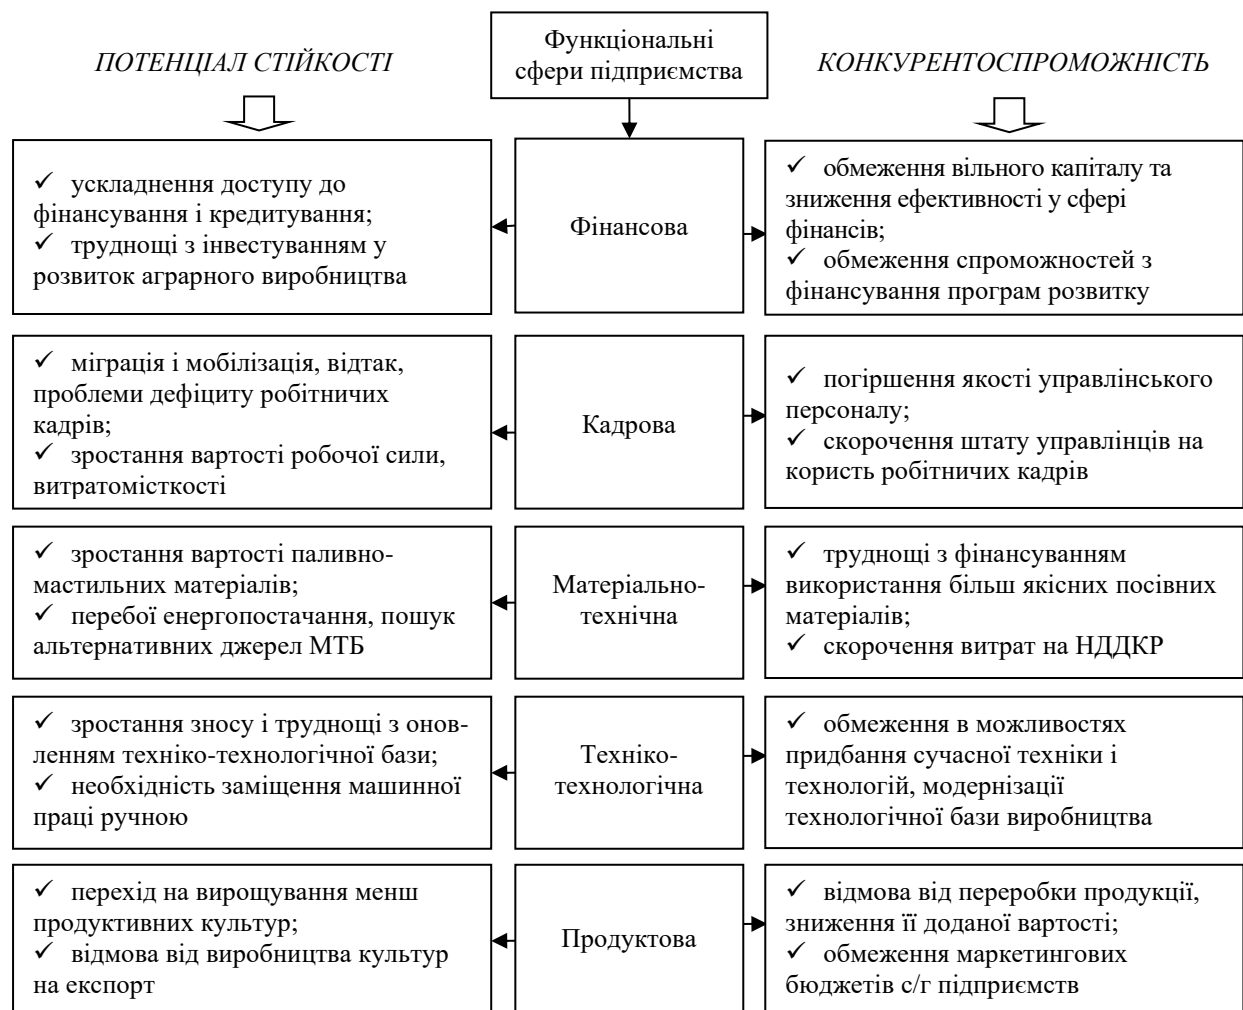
ПОТЕНЦІАЛ СТІЙКОСТІ

Функціональні сфери підприємства

КОНКУРЕНТОСПРОМОЖНІСТЬ

✓ ускладнення доступу до фінансування і кредитування;
✓ труднощі з інвестуванням у розвиток аграрного виробництва

Фінансова

✓ обмеження вільного капіталу та зниження ефективності у сфері фінансів;
✓ обмеження спроможностей з фінансування програм розвитку

✓ міграція і мобілізація, відтак, проблеми дефіциту робітничих кадрів;
✓ зростання вартості робочої сили, витратомісткості

Кадрова

✓ погіршення якості управлінського персоналу;
✓ скорочення штату управлінців на користь робітничих кадрів

✓ зростання вартості паливно-мастильних матеріалів;
✓ перебої енергопостачання, пошук альтернативних джерел МТБ

Матеріально-технічна

✓ труднощі з фінансуванням використання більш якісних посівних матеріалів;
✓ скорочення витрат на НДДКР

✓ зростання зносу і труднощі з оновленням техніко-технологічної бази;
✓ необхідність заміщення машинної праці ручною

Техніко-технологічна

✓ обмеження в можливостях придбання сучасної техніки і технологій, модернізації технологічної бази виробництва

✓ перехід на вирощування менш продуктивних культур;
✓ відмова від виробництва культур на експорт

Продуктова

✓ відмова від переробки продукції, зниження її доданої вартості;
✓ обмеження маркетингових бюджетів с/г підприємств